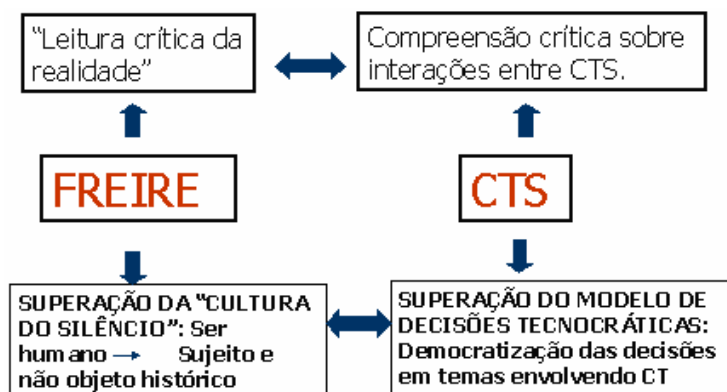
"Leitura crítica da realidade"

Compreensão crítica sobre interações entre CTS.

FREIRE

CTS

SUPERAÇÃO DA "CULTURA DO SILÊNCIO": Ser humano → Sujeito e não objeto histórico

SUPERAÇÃO DO MODELO DE DECISÕES TECNOCRÁTICAS: Democratização das decisões em temas envolvendo CT